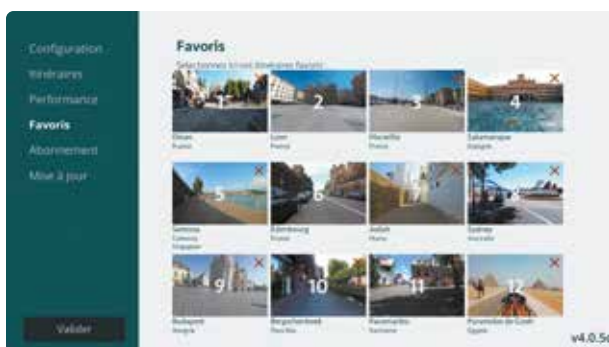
Configuration
Itinéraires
Performance
Favoris
Abonnement
Mise à jour

Valider

Favoris
Sélectionnez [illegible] itinéraires favoris

1
Dinan
France

2
Lyon
France

3
Marseille
France

4
Salamanque
Espagne

5
Sentosa
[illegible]
Singapour

6
Edimbourg
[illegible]

7
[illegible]
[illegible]

8
Sydney
Australie

9
Budapest
Hongrie

10
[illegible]
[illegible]

11
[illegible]
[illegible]

12
Pyramides de Gizeh
Egypte

v4.0.5c